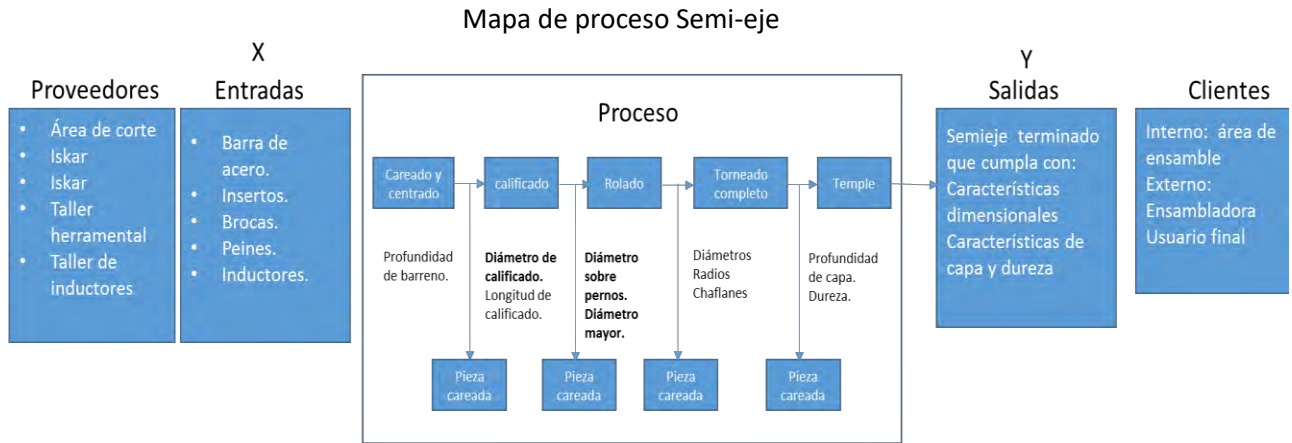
Mapa de proceso Semi-eje

Proveedores
- Área de corte
- Iskar
- Iskar
- Taller herramental
- Taller de inductores

X
Entradas
- Barra de acero.
- Insertos.
- Brocas.
- Peines.
- Inductores.

Proceso

Careado y centrado
calificado
Rolado
Torneado completo
Temple

Profundidad de barreno.

**Diámetro de calificado.** Longitud de calificado.

**Diámetro sobre pernos. Diámetro mayor.**

Diámetros Radios Chaflanes

Profundidad de capa. Dureza.

Pieza careada
Pieza careada
Pieza careada
Pieza careada

Y
Salidas
Semieje terminado que cumpla con: Características dimensionales Características de capa y dureza

Clientes
Interno: área de ensamble
Externo: Ensambladora
Usuario final